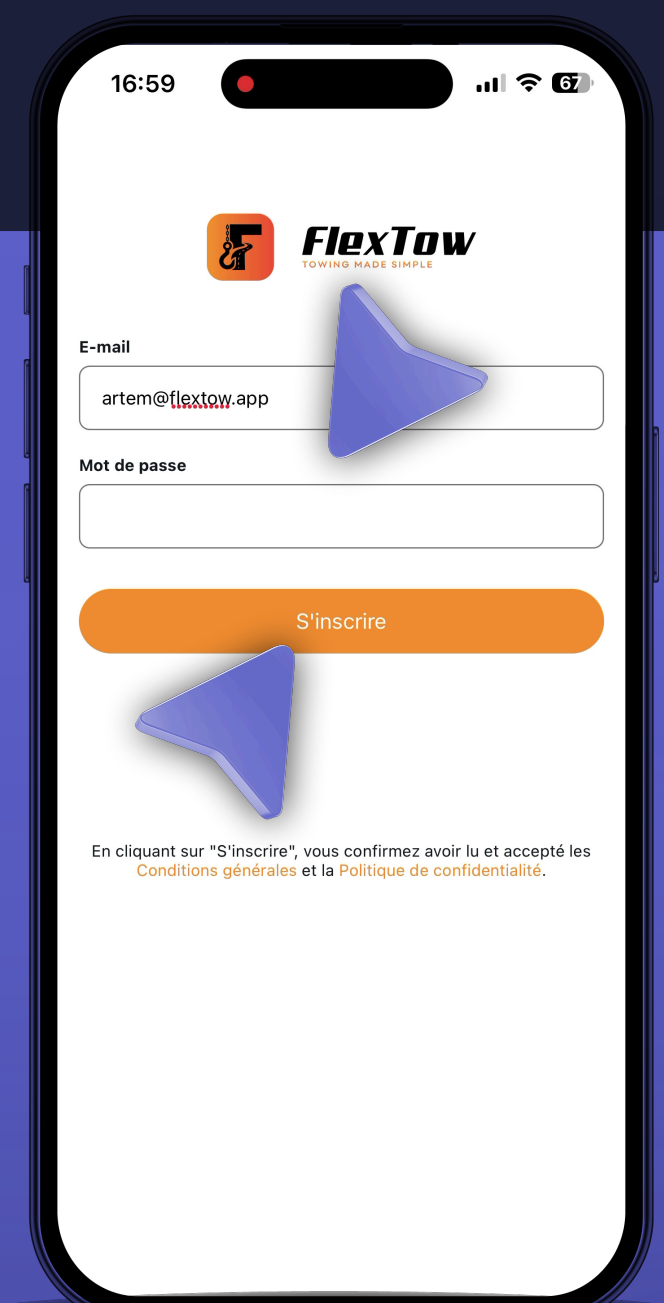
16:59

67

FlexTow
TOWING MADE SIMPLE

E-mail
artem@flextow.app

Mot de passe

S'inscrire

En cliquant sur "S'inscrire", vous confirmez avoir lu et accepté les Conditions générales et la Politique de confidentialité.